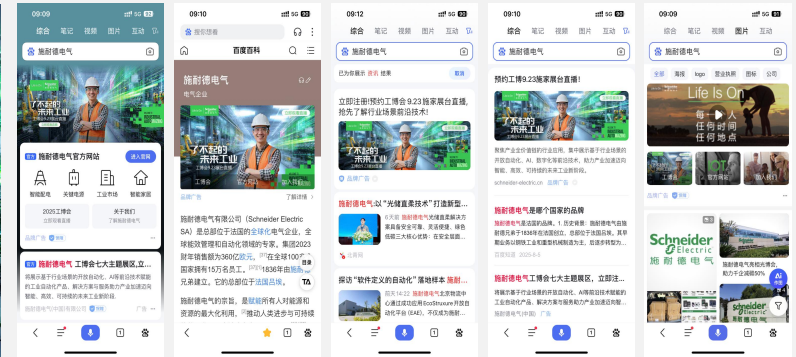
09:09
综合 笔记 视频 图片 互动
施耐德电气
了不起的未来工业
施耐德电气官方网站
进入官网
智能配电 关键电源 工业市场 智能家居
2025工博会
关于我们
品牌广告
施耐德电气 工博会七大主题展区，立即
将展示基于行业场景的开放自动化、AI驱动的软件赋能的工业自动化产品、解决方案与服务助力产业加速迈向智能、高效、可持续的未来工业新图景

09:10
搜索搜索
百度百科
施耐德电气
电气企业
了不起的未来工业
工博会 官方网站 了解详情
品牌广告
施耐德电气有限公司（Schneider Electric SA）是总部位于法国的全球化电气企业，全球能效管理和自动化领域的专家。集团2023财年销售额为360亿欧元，在全球100多个国家拥有15万名员工。1836年由施耐德兄弟建立，它的总部位于法国吕埃。
施耐德电气的宗旨，是赋能所有人对能源和资源的最大化利用，推动人类进步与可持续

09:12
施耐德电气
已为你展示 百度 结果
立即注册预约工博会9.23施展展台直播，抢先了解行业场景前沿技术！
了不起的未来工业
工博会 官方网站 了解详情
品牌广告
施耐德电气 以"光储直柔技术"打造新型...
施耐德电气
探访"软件定义的自动化"落地样本 施耐德...

09:10
预约工博会9.23施展展台直播！
了不起的未来工业
聚焦产业全价值链的行业应用，集中展示基于行业场景的开放自动化、AI、数字化等前沿技术，助力产业加速迈向智能...
schneider-electric.cn
品牌广告
施耐德电气是哪个国家的品牌
施耐德电气是法国的品牌。1.历史背景：施耐德电气创始于1836年法国，总部位于法国吕埃...
百度知道 2025-8-5
施耐德电气 工博会七大主题展区，立即注...
将展示基于行业场景的开放自动化、AI驱动的软件赋能的工业自动化产品、解决方案与服务助力产业加速迈向智能、高效、可持续的未来工业新图景

09:09
综合 笔记 视频 图片 互动
施耐德电气
全部 海报 logo 营业执照 图标 公司
Life Is On
每一天 任何时间 任何地点
工厂 官方网站 加入我们
Schneider Electric
施耐德电气
AI 帮助